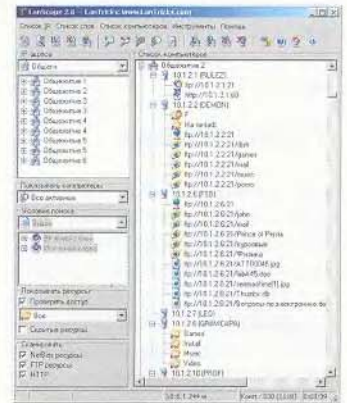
LanScope 2.0 - LanTricks (www.LanTricks.com)

Список IP Список слов Список компьютеров Инструменты Помощь

IP адреса

Общежитие

Общежитие 1
Общежитие 2
Общежитие 3
Общежитие 4
Общежитие 5
Общежитие 6

Показывать компьютеры
Все активные

Условия поиска
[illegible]

Показывать ресурсы
Проверять доступ
Все
Скрытые ресурсы

Сканировать
NetBios ресурсы
FTP ресурсы
HTTP

Список компьютеров

Общежитие 2
10.1.2.1 (FULLCI)
ftp://10.1.2.1/
http://10.1.2.1/
10.1.2.2 (DEMON)
F
На записи
ftp://10.1.2.2/
ftp://10.1.2.2/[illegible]
ftp://10.1.2.2/games
ftp://10.1.2.2/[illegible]
ftp://10.1.2.2/music
ftp://10.1.2.2/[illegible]
10.1.2.6 (FTEB)
ftp://10.1.2.6/
ftp://10.1.2.6/john
ftp://10.1.2.6/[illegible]
ftp://10.1.2.6/Prince of Persia
ftp://10.1.2.6/курсовые
ftp://10.1.2.6/Физика
ftp://10.1.2.6/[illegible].jpg
ftp://10.1.2.6/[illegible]
ftp://10.1.2.6/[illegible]
ftp://10.1.2.6/Trustor.db
ftp://10.1.2.6/Вопросы по электронике.db
10.1.2.7 (LEO)
10.1.2.8 (GRANDCAPA)
Games
Install
Music
Video
10.1.2.10 (PROF)

10.1.2.144 ms Компьютеров: 200 (13:00) 0:02:09